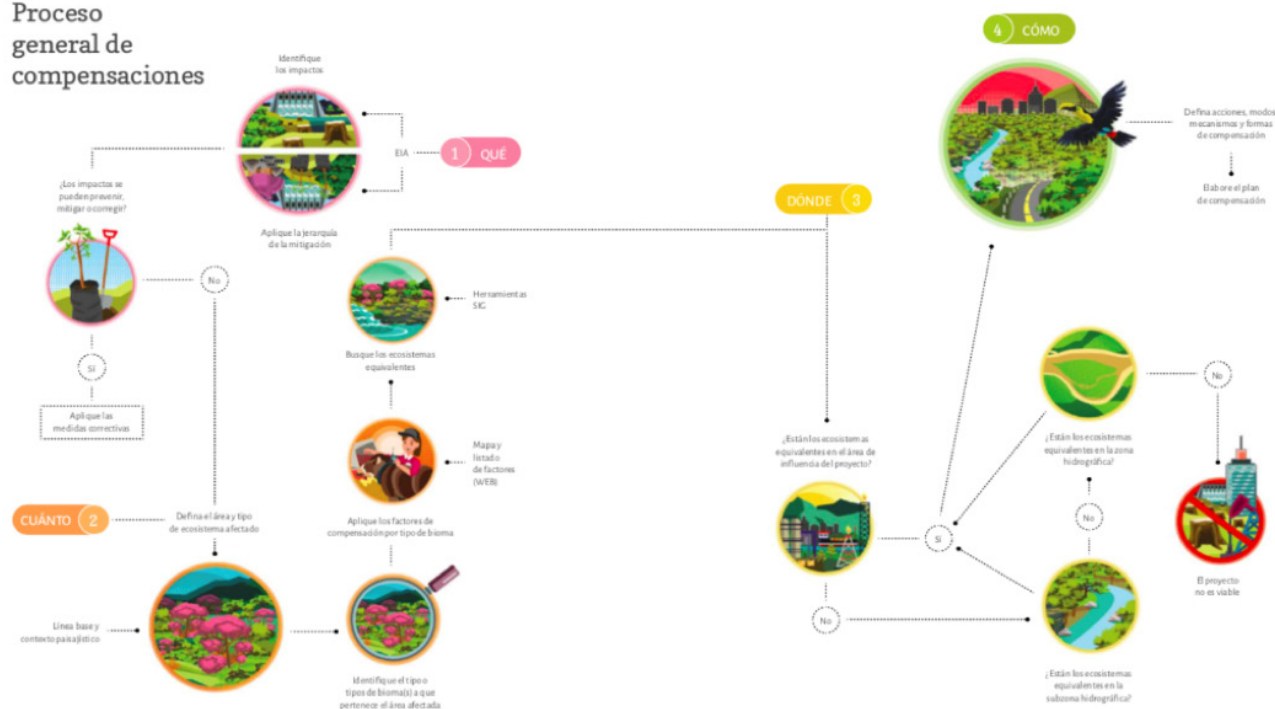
Proceso general de compensaciones

Identifique los impactos

EIA

1 QUÉ

Aplique la jerarquía de la mitigación

¿Los impactos se pueden prevenir, mitigar o corregir?

No

Sí

Aplique las medidas correctivas

Herramientas SIG

Busque los ecosistemas equivalentes

Mapa y listado de factores (WEB)

Aplique los factores de compensación por tipo de bioma

CUÁNTO 2

Defina el área y tipo de ecosistema afectado

Línea base y contexto paisajístico

Identifique el tipo o tipos de bioma(s) a que pertenece el área afectada

DÓNDE 3

¿Están los ecosistemas equivalentes en el área de influencia del proyecto?

Sí

No

4 CÓMO

Defina acciones, modos mecanismos y formas de compensación

Elabore el plan de compensación

No

¿Están los ecosistemas equivalentes en la zona hidrográfica?

No

¿Están los ecosistemas equivalentes en la subzona hidrográfica?

El proyecto no es viable